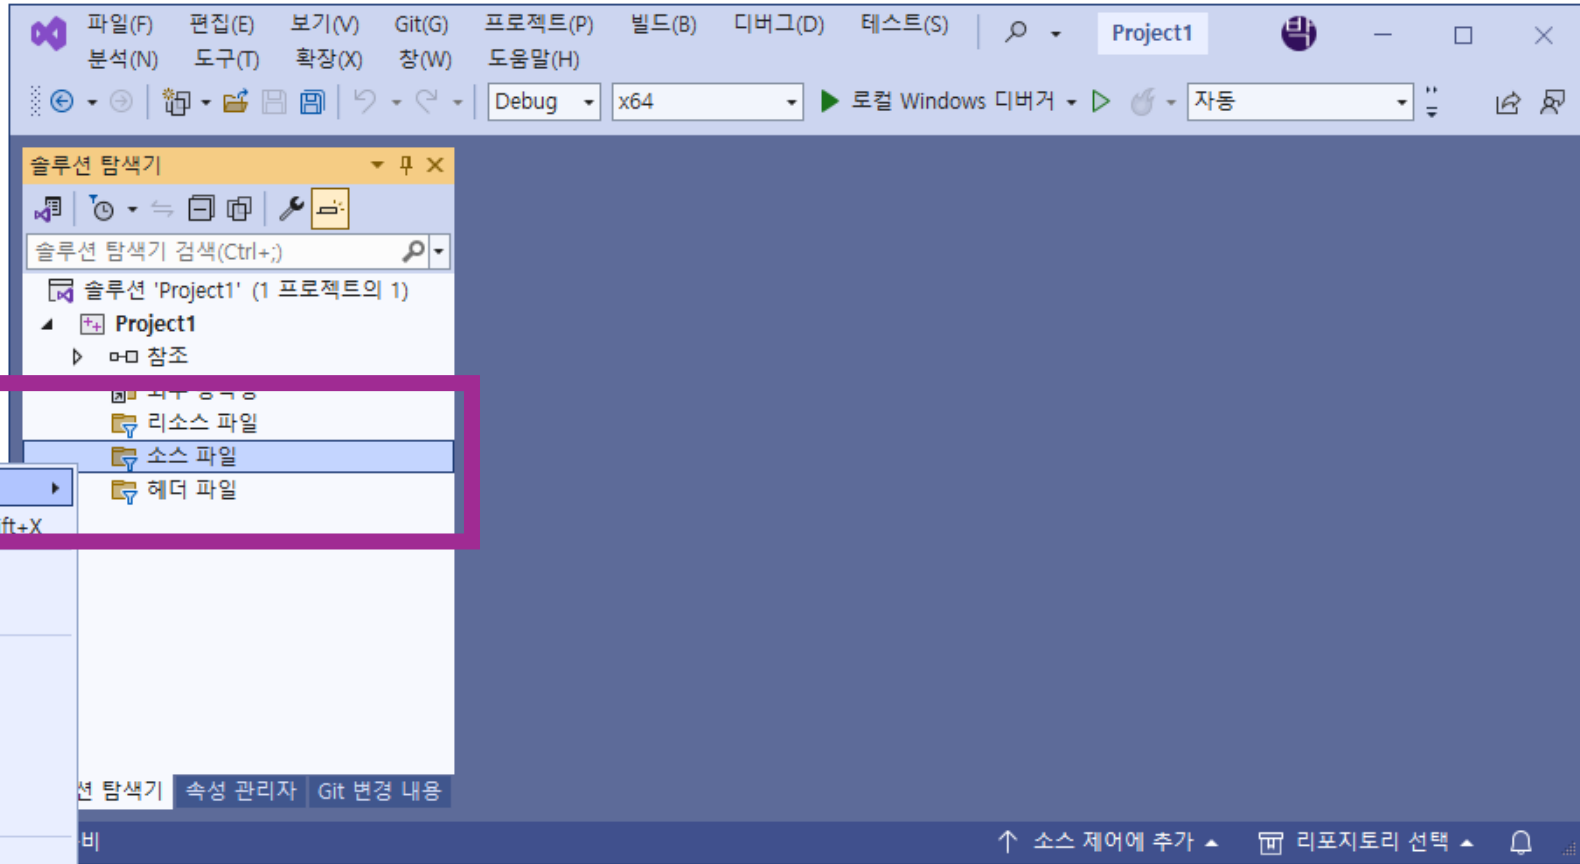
파일(F) 편집(E) 보기(V) Git(G) 프로젝트(P) 빌드(B) 디버그(D) 테스트(S) Project1
분석(N) 도구(T) 확장(X) 창(W) 도움말(H)

Debug x64 로컬 Windows 디버거 자동

솔루션 탐색기
솔루션 탐색기 검색(Ctrl+;)
솔루션 'Project1' (1 프로젝트의 1)
Project1
참조
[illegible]
리소스 파일
소스 파일
헤더 파일
ft+X

션 탐색기 속성 관리자 Git 변경 내용
비 소스 제어에 추가 리포지토리 선택